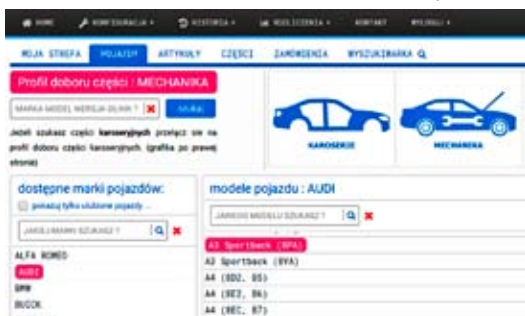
HOME KONFIGURACJA HISTORIA ROZLICZENIA KONTAKT WYLOGUJ

MOJA STREFA POJAZDY ARTYKUŁY CZĘŚCI ZAMÓWIENIA WYSZUKIWARKA

Profil doboru części : MECHANIKA

MARKA MODEL WERSJA SILNIK ? ✖ SZUKAJ

Jeżeli szukasz części karoseryjnych przejdź sie na profil doboru części karoseryjnych (grafika po prawej stronie)

KAROSERIA MECHANIKA

dostępne marki pojazdów:

pokazuj tylko ulubione pojazdy ...

JAKIEJ MARKI SZUKASZ ? ✖

ALFA ROMEO
AUDI
BMW
BUICK

modele pojazdu : AUDI

JAKIEGO MODELU SZUKASZ ? ✖

A3 Sportback (8PA)
A3 Sportback (8VA)
A4 (8D2, B5)
A4 (8E2, B6)
A4 (8EC, B7)